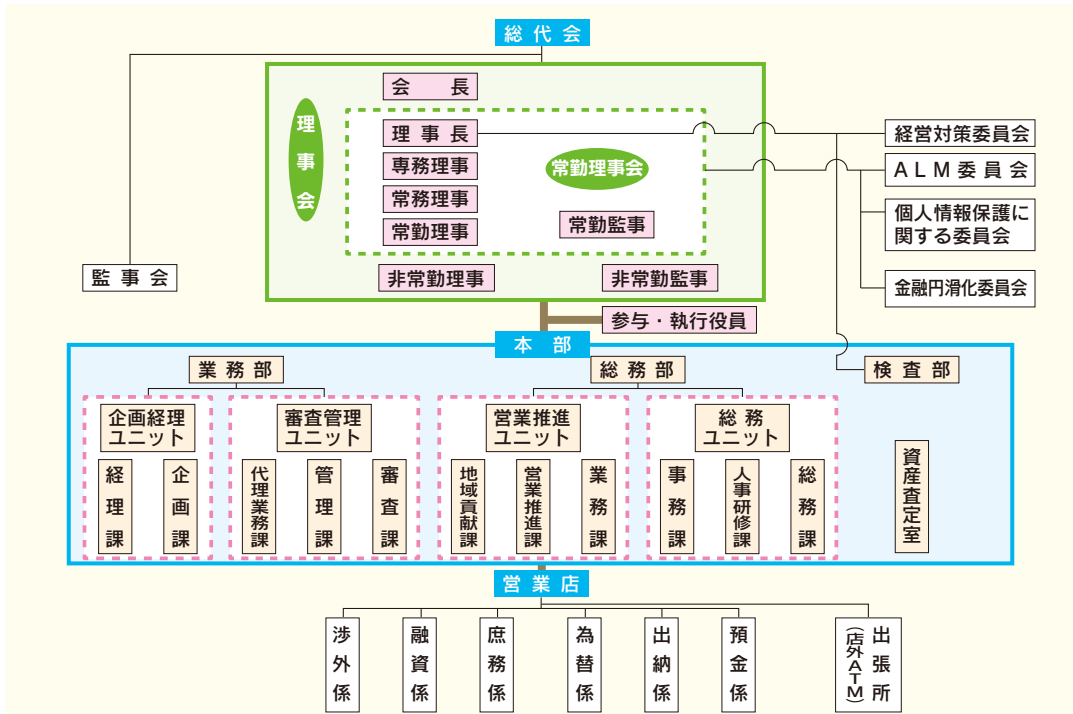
総代会

監事会

理事会

会長

理事長

専務理事

常務理事

常勤理事

常勤理事会

常勤監事

非常勤理事

非常勤監事

経営対策委員会

ALM委員会

個人情報保護に関する委員会

金融円滑化委員会

参与・執行役員

本部

検査部

業務部

企画経理ユニット

経理課

企画課

審査管理ユニット

代理業務課

管理課

審査課

総務部

営業推進ユニット

地域貢献課

営業推進課

業務課

総務ユニット

事務課

人事研修課

総務課

資産査定室

営業店

渉外係

融資係

庶務係

為替係

出納係

預金係

出張所（店外ATM）